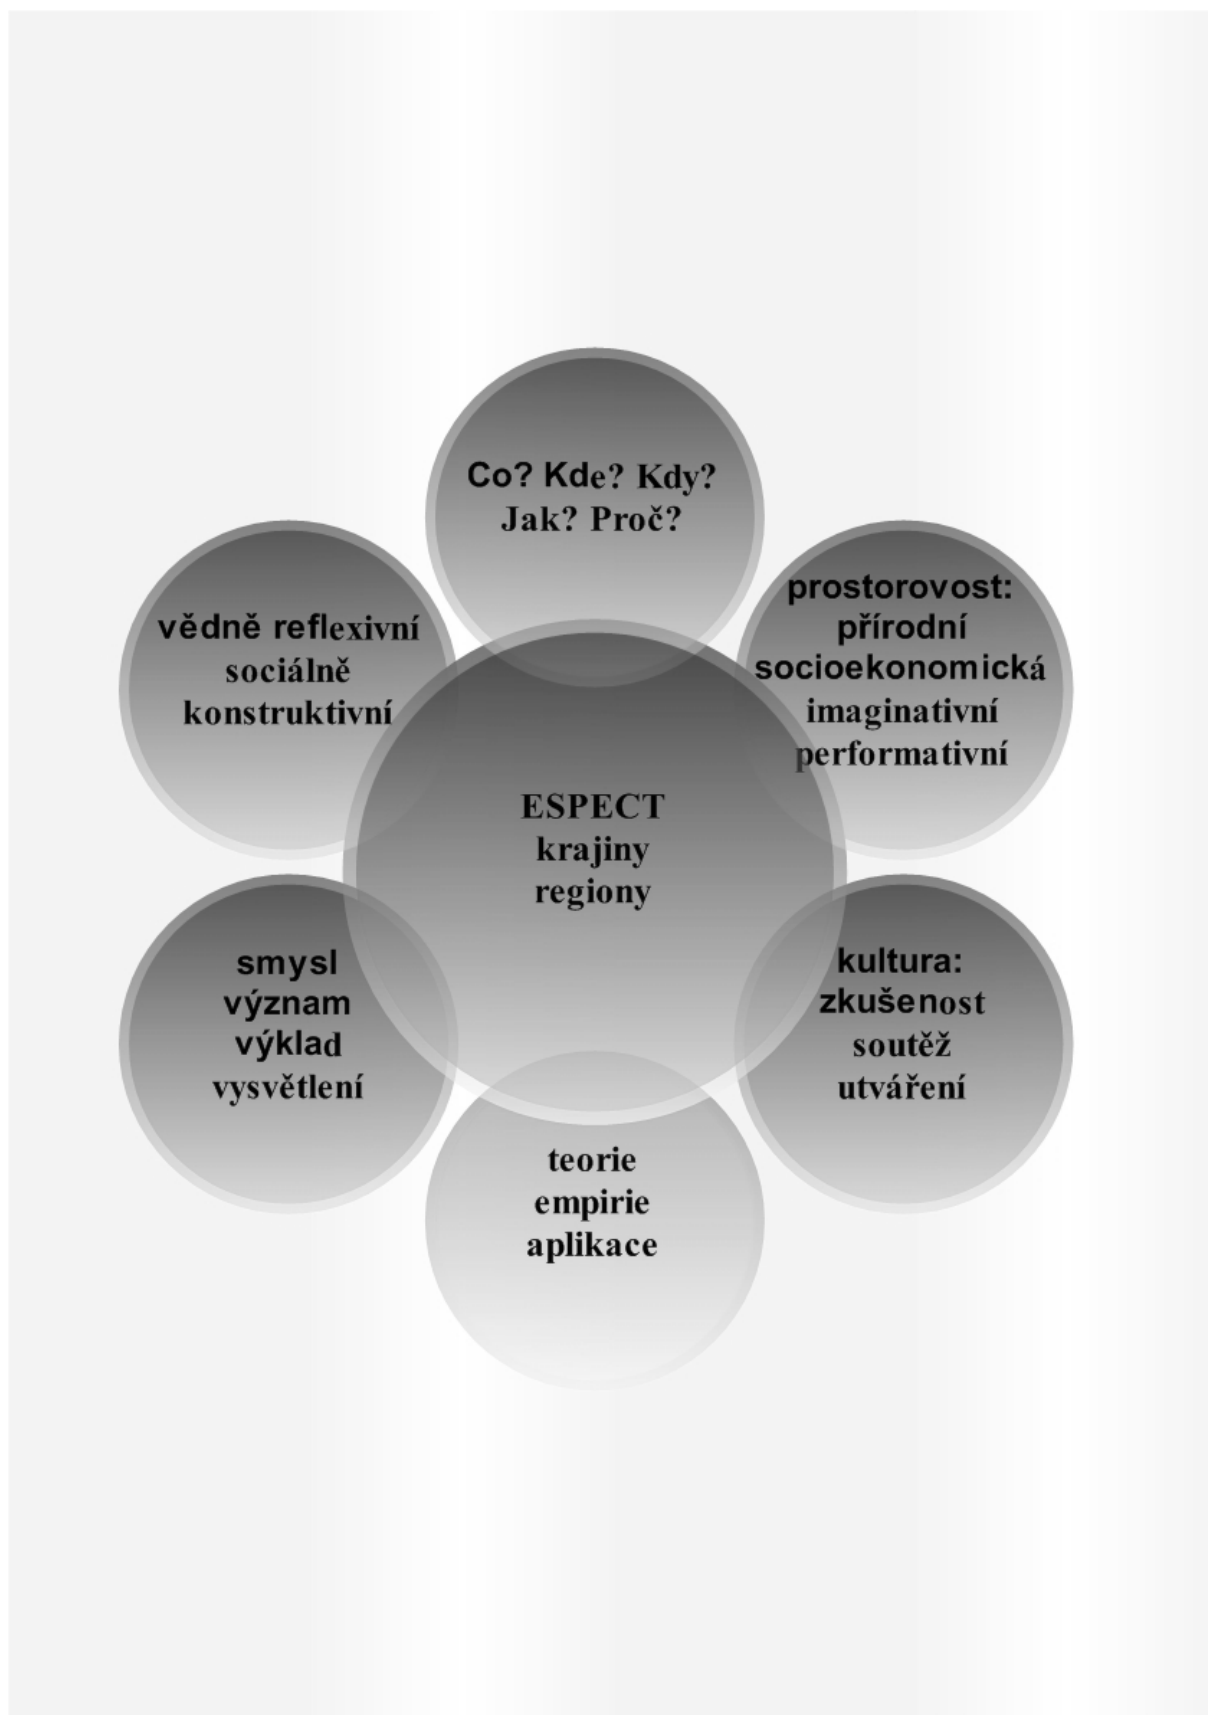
Co? Kde? Kdy?
Jak? Proč?

prostorovost:
přírodní
socioekonomická
imaginativní
performativní

kultura:
zkušenost
soutěž
utváření

teorie
empirie
aplikace

smysl
význam
výklad
vysvětlení

vědně reflexivní
sociálně
konstruktivní

ESPECT
krajiny
regiony